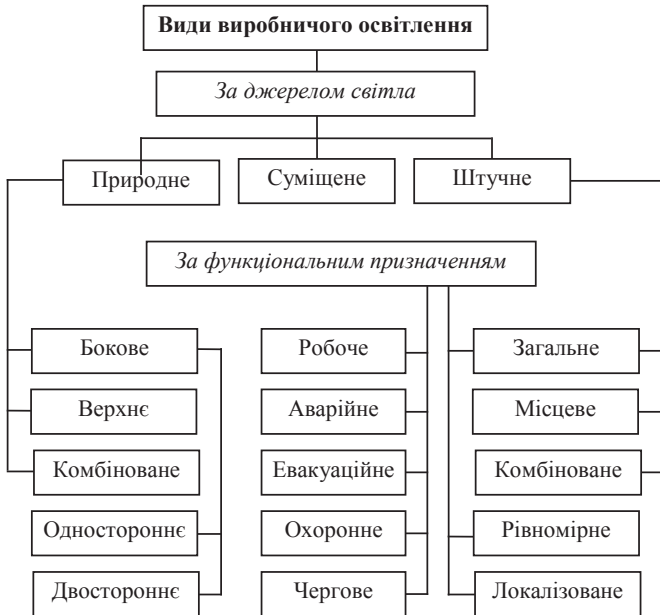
Види виробничого освітлення

За джерелом світла

Природне

Суміщене

Штучне

За функціональним призначенням

Бокове

Верхнє

Комбіноване

Одностороннє

Двостороннє

Робоче

Аварійне

Евакуаційне

Охоронне

Чергове

Загальне

Місцеве

Комбіноване

Рівномірне

Локалізоване